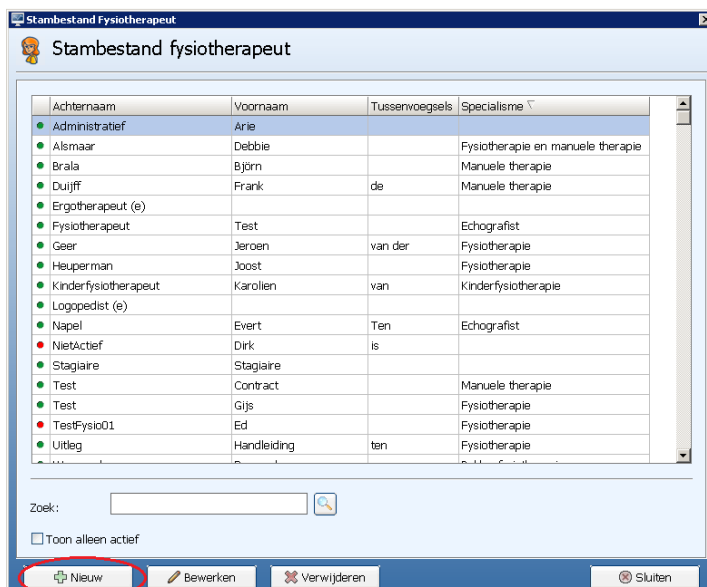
Stambestand Fysiotherapeut

Stambestand fysiotherapeut

| Achternaam | Voornaam | Tussenvoegsels | Specialisme |
|---|---|---|---|
| Administratief | Arie | | |
| Alsmaar | Debbie | | Fysiotherapie en manuele therapie |
| Brala | Björn | | Manuele therapie |
| Duijff | Frank | de | Manuele therapie |
| Ergotherapeut (e) | | | |
| Fysiotherapeut | Test | | Echografist |
| Geer | Jeroen | van der | Fysiotherapie |
| Heuperman | Joost | | Fysiotherapie |
| Kinderfysiotherapeut | Karolien | van | Kinderfysiotherapie |
| Logopedist (e) | | | |
| Napel | Evert | Ten | Echografist |
| NietActief | Dirk | is | |
| Stagiaire | Stagiaire | | |
| Test | Contract | | Manuele therapie |
| Test | Gijs | | Fysiotherapie |
| TestFysio01 | Ed | | Fysiotherapie |
| Uitleg | Handleiding | ten | Fysiotherapie |
| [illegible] | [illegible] | | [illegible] |

Zoek:

Toon alleen actief

Nieuw
Bewerken
Verwijderen
Sluiten